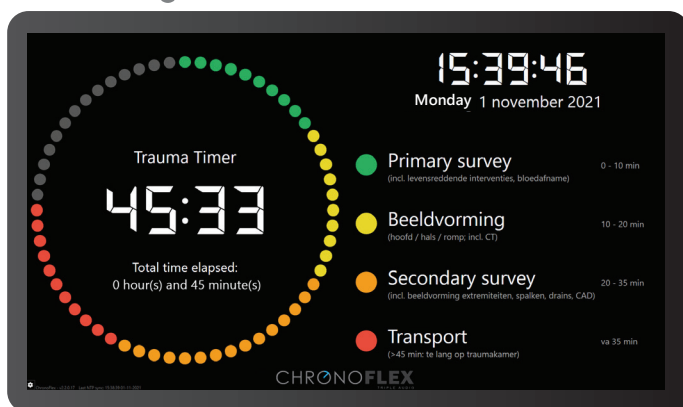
15:39:46
Monday 1 november 2021

Trauma Timer

45:33

Total time elapsed:
0 hour(s) and 45 minute(s)

Primary survey
(incl. levensreddende interventies, bloedafname)
0 - 10 min

Beeldvorming
(hoofd / hals / romp; incl. CT)
10 - 20 min

Secondary survey
(incl. beeldvorming extremiteiten, spalken, drains, CAD)
20 - 35 min

Transport
(>45 min: te lang op traumakamer)
va 35 min

CHRONOFLEX
TRIPLE AUDIO

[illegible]